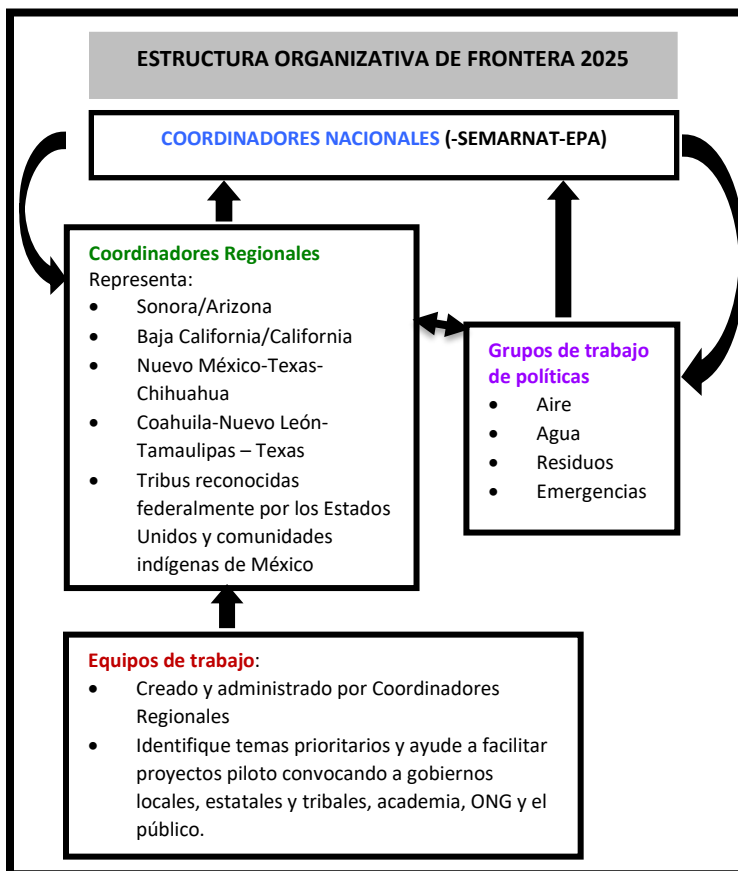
ESTRUCTURA ORGANIZATIVA DE FRONTERA 2025

COORDINADORES NACIONALES (-SEMARNAT-EPA)

Coordinadores Regionales
Representa:
- Sonora/Arizona
- Baja California/California
- Nuevo México-Texas-Chihuahua
- Coahuila-Nuevo León-Tamaulipas – Texas
- Tribus reconocidas federalmente por los Estados Unidos y comunidades indígenas de México

Grupos de trabajo de políticas
- Aire
- Agua
- Residuos
- Emergencias

Equipos de trabajo:
- Creado y administrado por Coordinadores Regionales
- Identifique temas prioritarios y ayude a facilitar proyectos piloto convocando a gobiernos locales, estatales y tribales, academia, ONG y el público.